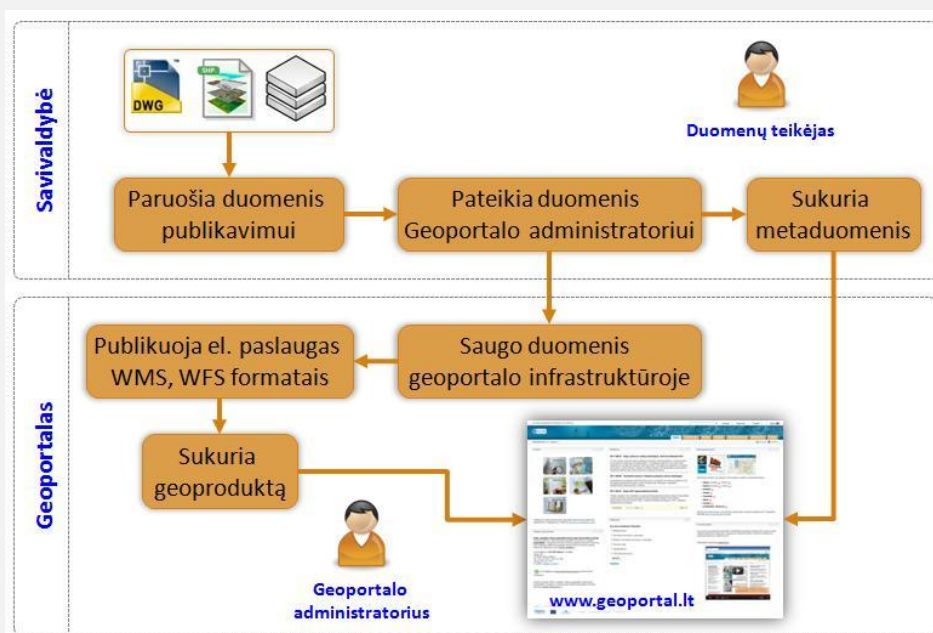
Savivaldybė

DWG

SHP

Duomenų teikėjas

Paruošia duomenis publikavimui

Pateikia duomenis Geoportalo administratoriui

Sukuria metaduomenis

Geoportalas

Publikuoja el. paslaugas WMS, WFS formatais

Saugo duomenis geoportalo infrastruktūroje

Sukuria geoproduktą

Geoportalo administratorius

www.geoportal.lt